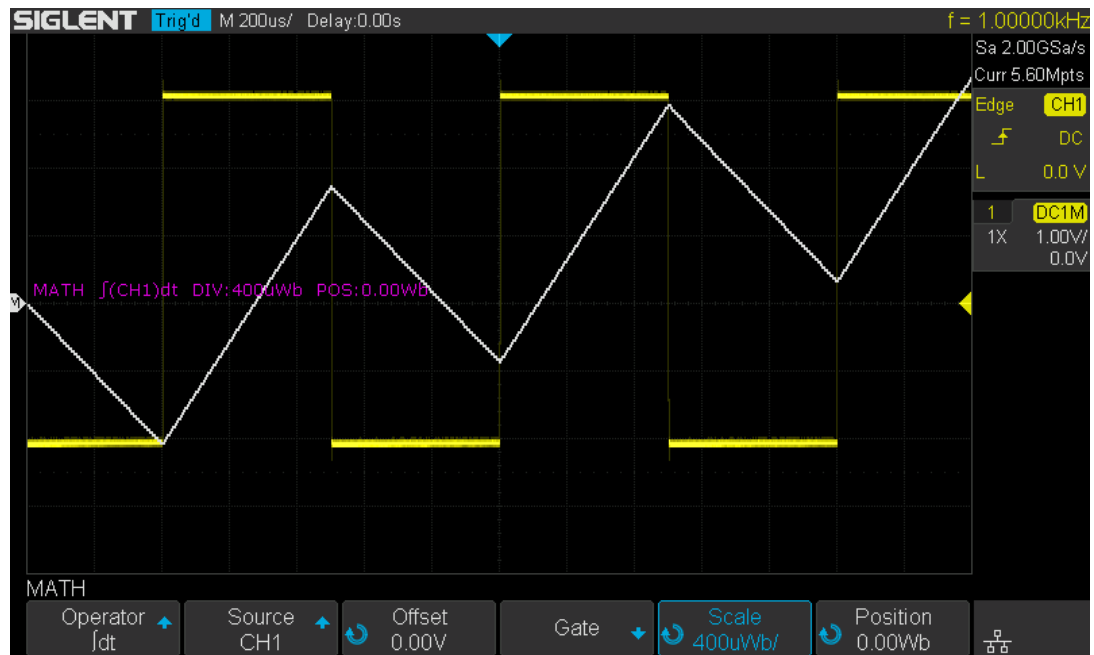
SIGLENT Trig'd M 200us/ Delay:0.00s f = 1.00000kHz

Sa 2.00GSa/s
Curr 5.60Mpts
Edge CH1
DC
L 0.0 V

1 DC1M
1X 1.00V/
0.0V

M
MATH $\int$(CH1)dt DIV:400uWb POS:0.00Wb

MATH

Operator
$\int$dt

Source
CH1

Offset
0.00V

Gate

Scale
400uWb/

Position
0.00Wb